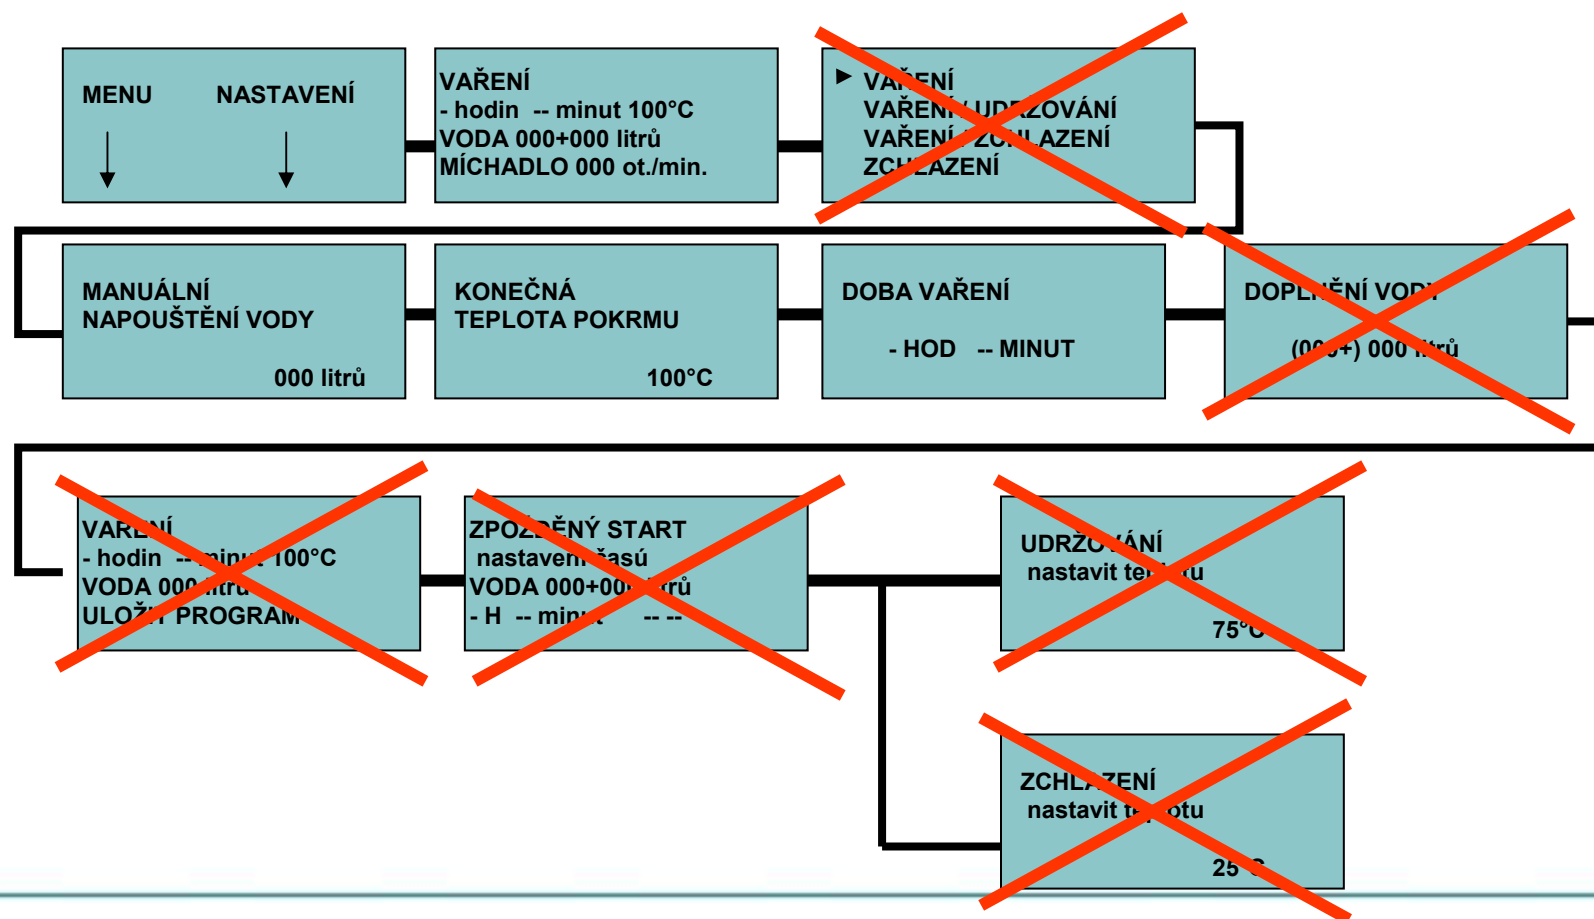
MENU NASTAVENÍ

VAŘENÍ
- hodin -- minut 100°C
VODA 000+000 litrů
MÍCHADLO 000 ot./min.

▶ VA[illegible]ENÍ
VAŘENÍ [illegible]UD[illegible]ZOVÁNÍ
VAŘENÍ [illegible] Z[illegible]LAZENÍ
ZC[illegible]LAZENÍ

MANUÁLNÍ
NAPOUŠTĚNÍ VODY
000 litrů

KONEČNÁ
TEPLOTA POKRMU
100°C

DOBA VAŘENÍ
- HOD -- MINUT

DOPL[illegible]ŇÍ VOD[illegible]
(00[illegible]+) 000 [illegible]trů

VAR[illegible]NÍ
- hodin --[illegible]inut 100°C
VODA 000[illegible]litrů
ULOŽ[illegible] PROGRAM

ZPO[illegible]DĚNÝ START
nastaven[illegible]časů
VODA 000+00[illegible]litrů
- H -- min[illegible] -- --

UDRŽO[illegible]ÁNÍ
nastavit te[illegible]tu
75°C

ZCHL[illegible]ZENÍ
nastavit t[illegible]otu
25 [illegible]C